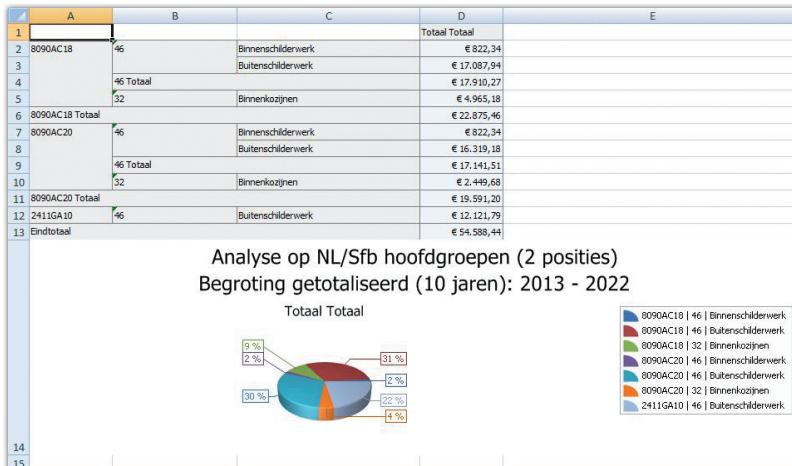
|  | A | B | C | D | E |
|---|---|---|---|---|---|
| 1 |  |  |  | Totaal Totaal |  |
| 2 | 8090AC18 | 46 | Binnenschilderwerk | € 822,34 |  |
| 3 |  |  | Buitenschilderwerk | € 17.087,94 |  |
| 4 |  | 46 Totaal |  | € 17.910,27 |  |
| 5 |  | 32 | Binnenkozijnen | € 4.965,18 |  |
| 6 | 8090AC18 Totaal |  |  | € 22.875,46 |  |
| 7 | 8090AC20 | 46 | Binnenschilderwerk | € 822,34 |  |
| 8 |  |  | Buitenschilderwerk | € 16.319,18 |  |
| 9 |  | 46 Totaal |  | € 17.141,51 |  |
| 10 |  | 32 | Binnenkozijnen | € 2.449,68 |  |
| 11 | 8090AC20 Totaal |  |  | € 19.591,20 |  |
| 12 | 2411GA10 | 46 | Buitenschilderwerk | € 12.121,79 |  |
| 13 | Eindtotaal |  |  | € 54.588,44 |  |
| 14 |  |  |  |  |  |
| 15 |  |  |  |  |  |

Analyse op NL/Sfb hoofdgroepen (2 posities)
Begroting getotaliseerd (10 jaren): 2013 - 2022

Totaal Totaal

9 %
2 %
31 %
2 %
30 %
22 %
4 %

8090AC18 | 46 | Binnenschilderwerk
8090AC18 | 46 | Buitenschilderwerk
8090AC18 | 32 | Binnenkozijnen
8090AC20 | 46 | Binnenschilderwerk
8090AC20 | 46 | Buitenschilderwerk
8090AC20 | 32 | Binnenkozijnen
2411GA10 | 46 | Buitenschilderwerk